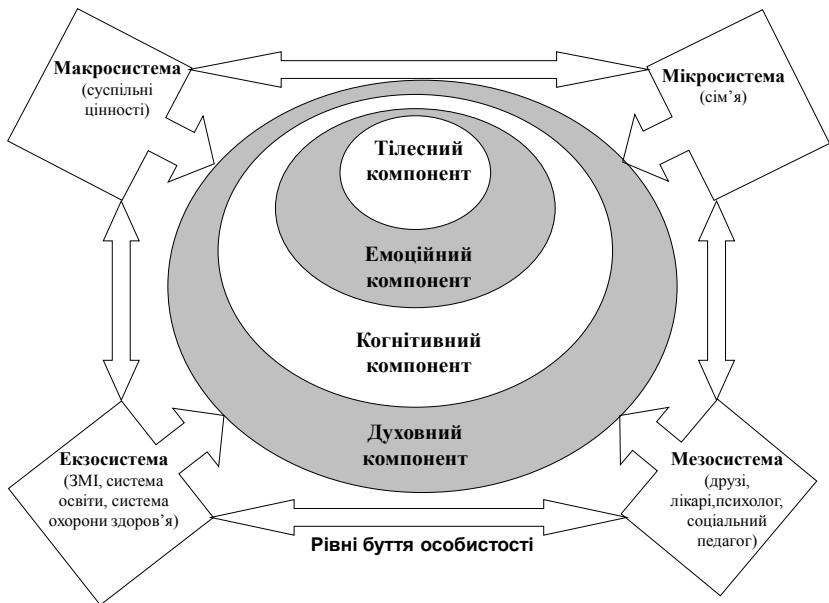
Макросистема
(суспільні цінності)

Мікросистема
(сім'я)

Тілесний компонент

Емоційний компонент

Когнітивний компонент

Духовний компонент

Екзосистема
(ЗМІ, система освіти, система охорони здоров'я)

Мезосистема
(друзі, лікарі,психолог, соціальний педагог)

Рівні буття особистості